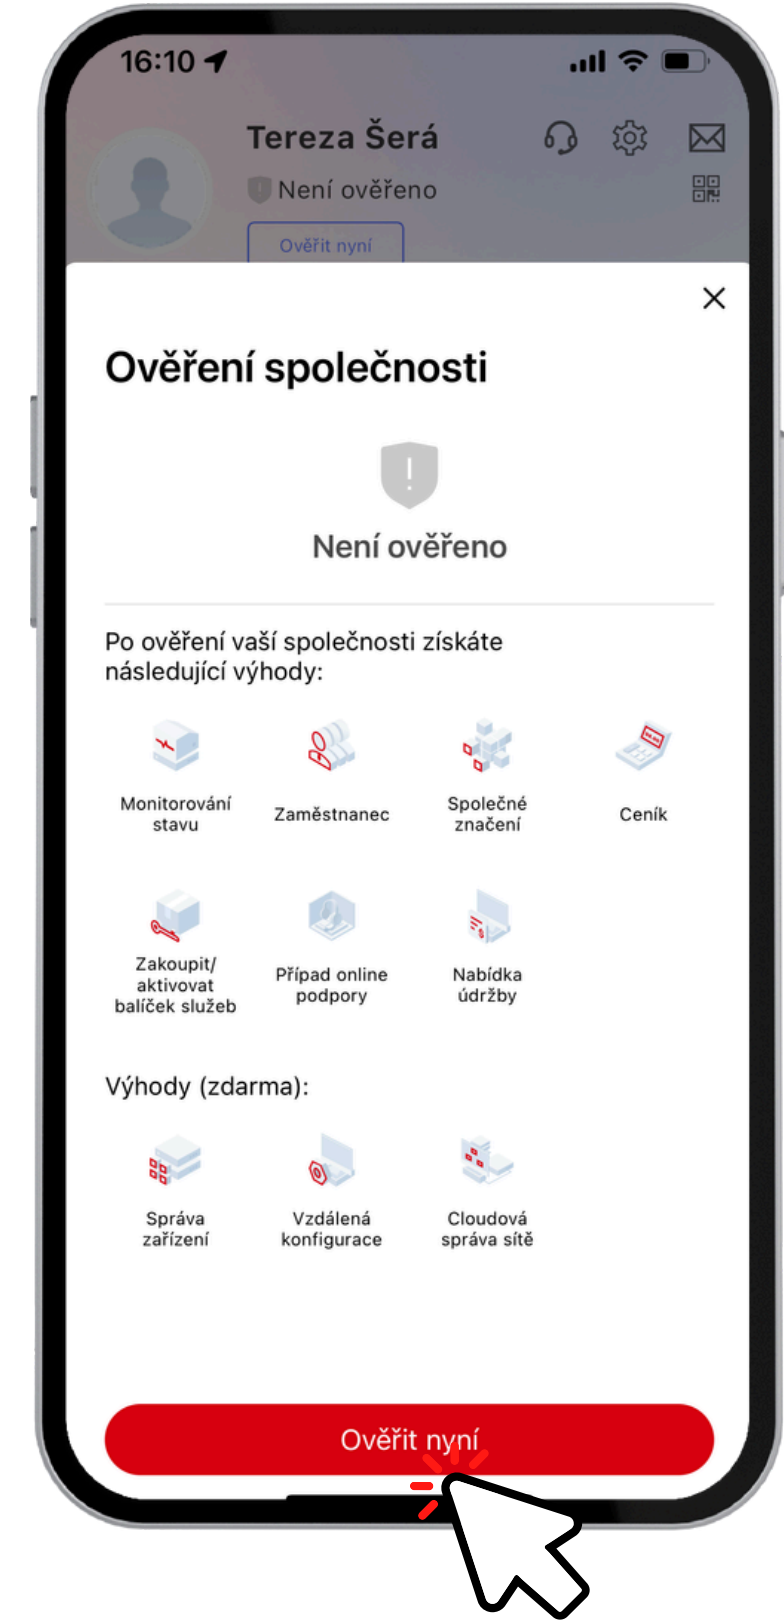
16:10

Tereza Šerá

Není ověřeno

Ověřit nyní

Ověření společnosti

Není ověřeno

Po ověření vaší společnosti získáte následující výhody:

Monitorování stavu

Zaměstnanec

Společné značení

Ceník

Zakoupit/ aktivovat balíček služeb

Případ online podpory

Nabídka údržby

Výhody (zdarma):

Správa zařízení

Vzdálená konfigurace

Cloudová správa sítě

Ověřit nyní